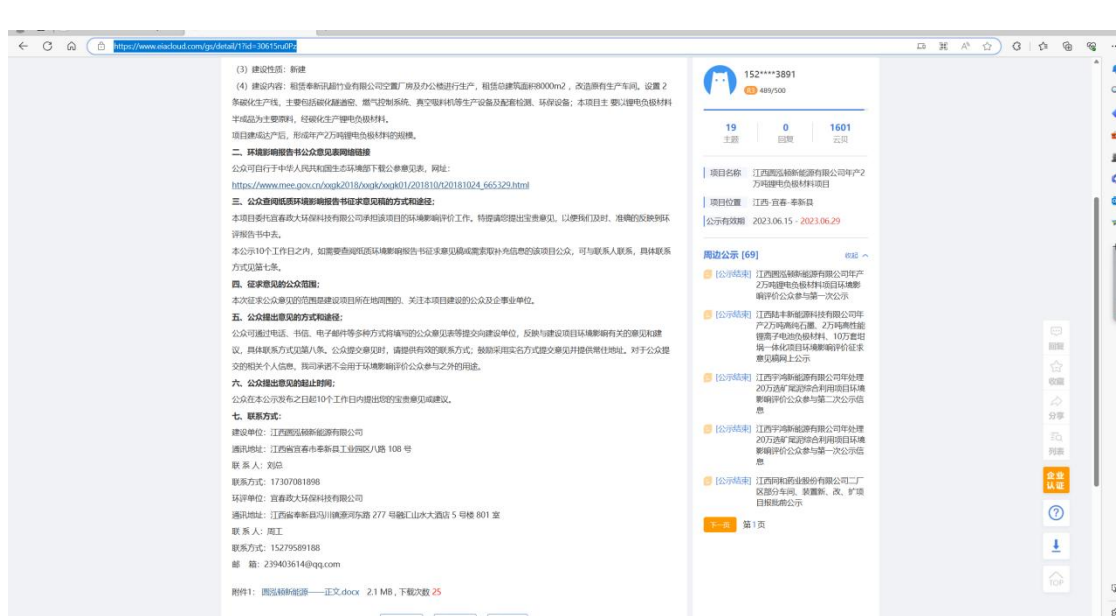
https://www.eiacloud.com/gs/detail/1?id=30615ru0Pz

(3) 建设性质：新建

(4) 建设内容：租赁奉新讯颖竹业有限公司空置厂房及办公楼进行生产，租赁总建筑面积8000m2，改造原有生产车间。设置 2 条碳化生产线，主要包括碳化隧道窑、燃气加热系统、真空吸料机等生产设备及配套检测、环保设备；本项目主要以锂电负极材料半成品为主要原料，经碳化生产锂电负极材料。

项目建成达产后，形成年产2万吨锂电负极材料的规模。

二、环境影响报告书公众意见表网络链接

公众可自行于中华人民共和国生态环境部下载公参意见表，网址：

https://www.mee.gov.cn/xxgk2018/xxgk/xxgk01/201810/t20181024_665329.html

三、公众查阅纸质环境影响报告书征求意见稿的方式和途径：

本项目委托宜春政大环保科技有限公司承担该项目的环境影响评价工作。特提请您提出宝贵意见，以便我们及时、准确的反映到环评报告书中去。

本公示10个工作日之内，如需要查阅纸质环境影响报告书征求意见稿或需索取补充信息的该项目公众，可与联系人联系，具体联系方式见第七条。

四、征求意见的公众范围：

本次征求公众意见的范围是建设项目所在地周围的、关注本项目建设的公众及企事业单位。

五、公众提出意见的方式和途径：

公众可通过电话、书信、电子邮件等多种方式将填写的公众意见表等提交给建设单位，反映与建设项目环境影响有关的意见和建议，具体联系方式见第八条。公众提交意见时，请提供有效的联系方式；鼓励采用实名方式提交意见并提供常住地址。对于公众提交的相关个人信息，我司承诺不会用于环境影响评价公众参与之外的用途。

六、公众提出意见的起止时间：

公众在本公示发布之日起10个工作日内提出您的宝贵意见或建议。

七、联系方式：

建设单位：江西圆泓新能源有限公司

通讯地址：江西省宜春市奉新县工业园区八路 108 号

联 系 人：刘总

联系方式：17307081898

环评单位：宜春政大环保科技有限公司

通讯地址：江西省奉新县冯川镇滨河东路 277 号融汇山水大酒店 5 号楼 801 室

联 系 人：周工

联系方式：15279589188

邮 箱：239403614@qq.com

附件1：圆泓新能源——正文.docx 2.1 MB，下载次数 25

152****3891
489/500

19 主题 | 0 回帖 | 1601 云贝

项目名称 江西圆泓新能源有限公司年产2万吨锂电负极材料项目
项目位置 江西-宜春-奉新县
公示有效期 2023.06.15 - 2023.06.29

周边公示 [69] 收起

[公示结束] 江西圆泓新能源有限公司年产2万吨锂电负极材料项目环境影响评价公众参与第一次公示
[公示结束] 江西陆丰新能源科技有限公司年产2万吨高纯石墨、2万吨高性能锂离子电池负极材料、10万套坩埚一体化项目环境影响评价征求意见稿网上公示
[公示结束] 江西宇鸿新能源有限公司年处理20万吨矿渣尾矿综合利用项目环境影响评价公众参与第二次公示信息
[公示结束] 江西宇鸿新能源有限公司年处理20万吨矿渣尾矿综合利用项目环境影响评价公众参与第一次公示信息
[公示结束] 江西同和药业股份有限公司二厂区部分车间、装置新、改、扩项目报批前公示

下一页 第1页

回帖 收藏 分享 列表 企业认证 TOP